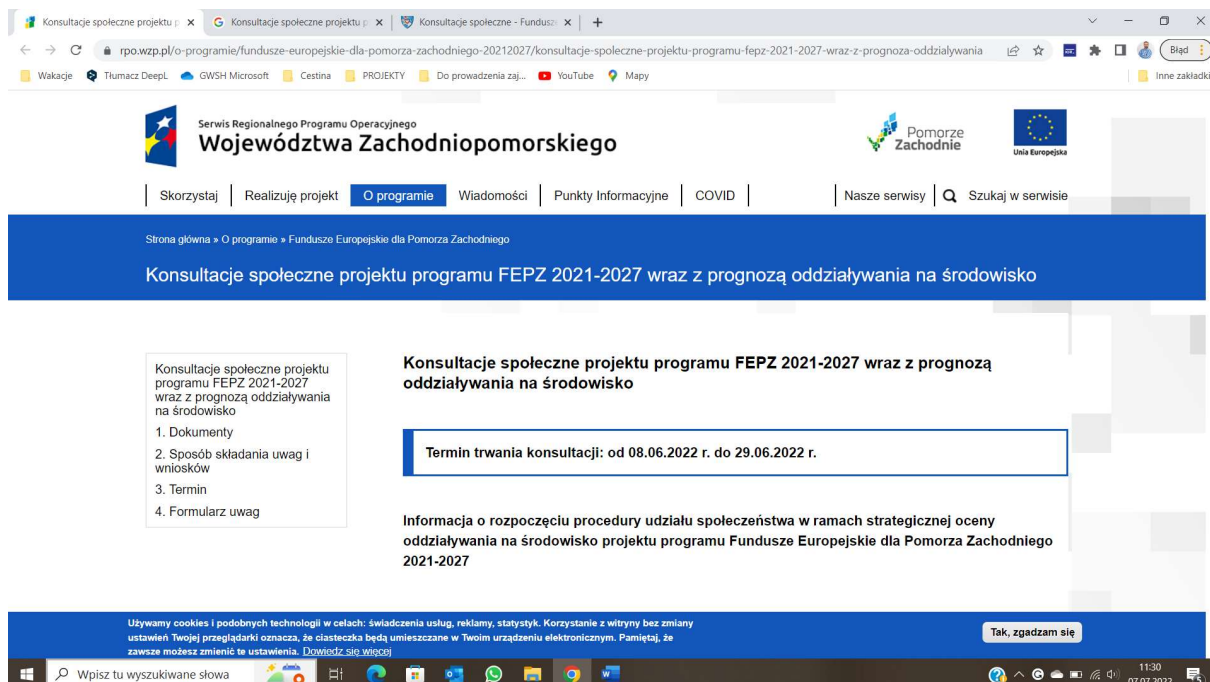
Konsultacje społeczne projektu p × | Konsultacje społeczne projektu p × | Konsultacje społeczne - Fundusz × | +

rpo.wzp.pl/o-programie/fundusze-europejskie-dla-pomorza-zachodniego-20212027/konsultacje-spoleczne-projektu-programu-fepz-2021-2027-wraz-z-prognoza-oddzialywania

Błąd

Wakacje | Tłumacz DeepL | GWSH Microsoft | Cestina | PROJEKTY | Do prowadzenia zaj... | YouTube | Mapy | Inne zakładki

Serwis Regionalnego Programu Operacyjnego
Województwa Zachodniopomorskiego

Pomorze Zachodnie

Unia Europejska

Skorzystaj | Realizuję projekt | O programie | Wiadomości | Punkty Informacyjne | COVID | Nasze serwisy | Szukaj w serwisie

Strona główna » O programie » Fundusze Europejskie dla Pomorza Zachodniego

Konsultacje społeczne projektu programu FEPZ 2021-2027 wraz z prognozą oddziaływania na środowisko

Konsultacje społeczne projektu programu FEPZ 2021-2027 wraz z prognozą oddziaływania na środowisko
1. Dokumenty
2. Sposób składania uwag i wniosków
3. Termin
4. Formularz uwag

Konsultacje społeczne projektu programu FEPZ 2021-2027 wraz z prognozą oddziaływania na środowisko

Termin trwania konsultacji: od 08.06.2022 r. do 29.06.2022 r.

Informacja o rozpoczęciu procedury udziału społeczeństwa w ramach strategicznej oceny oddziaływania na środowisko projektu programu Fundusze Europejskie dla Pomorza Zachodniego 2021-2027

Używamy cookies i podobnych technologii w celach: świadczenia usług, reklamy, statystyk. Korzystanie z witryny bez zmiany ustawień Twojej przeglądarki oznacza, że ciasteczka będą umieszczane w Twoim urządzeniu elektronicznym. Pamiętaj, że zawsze możesz zmienić te ustawienia. Dowiedz się więcej

Tak, zgadzam się

Wpisz tu wyszukiwane słowa

11:30
07.07.2022